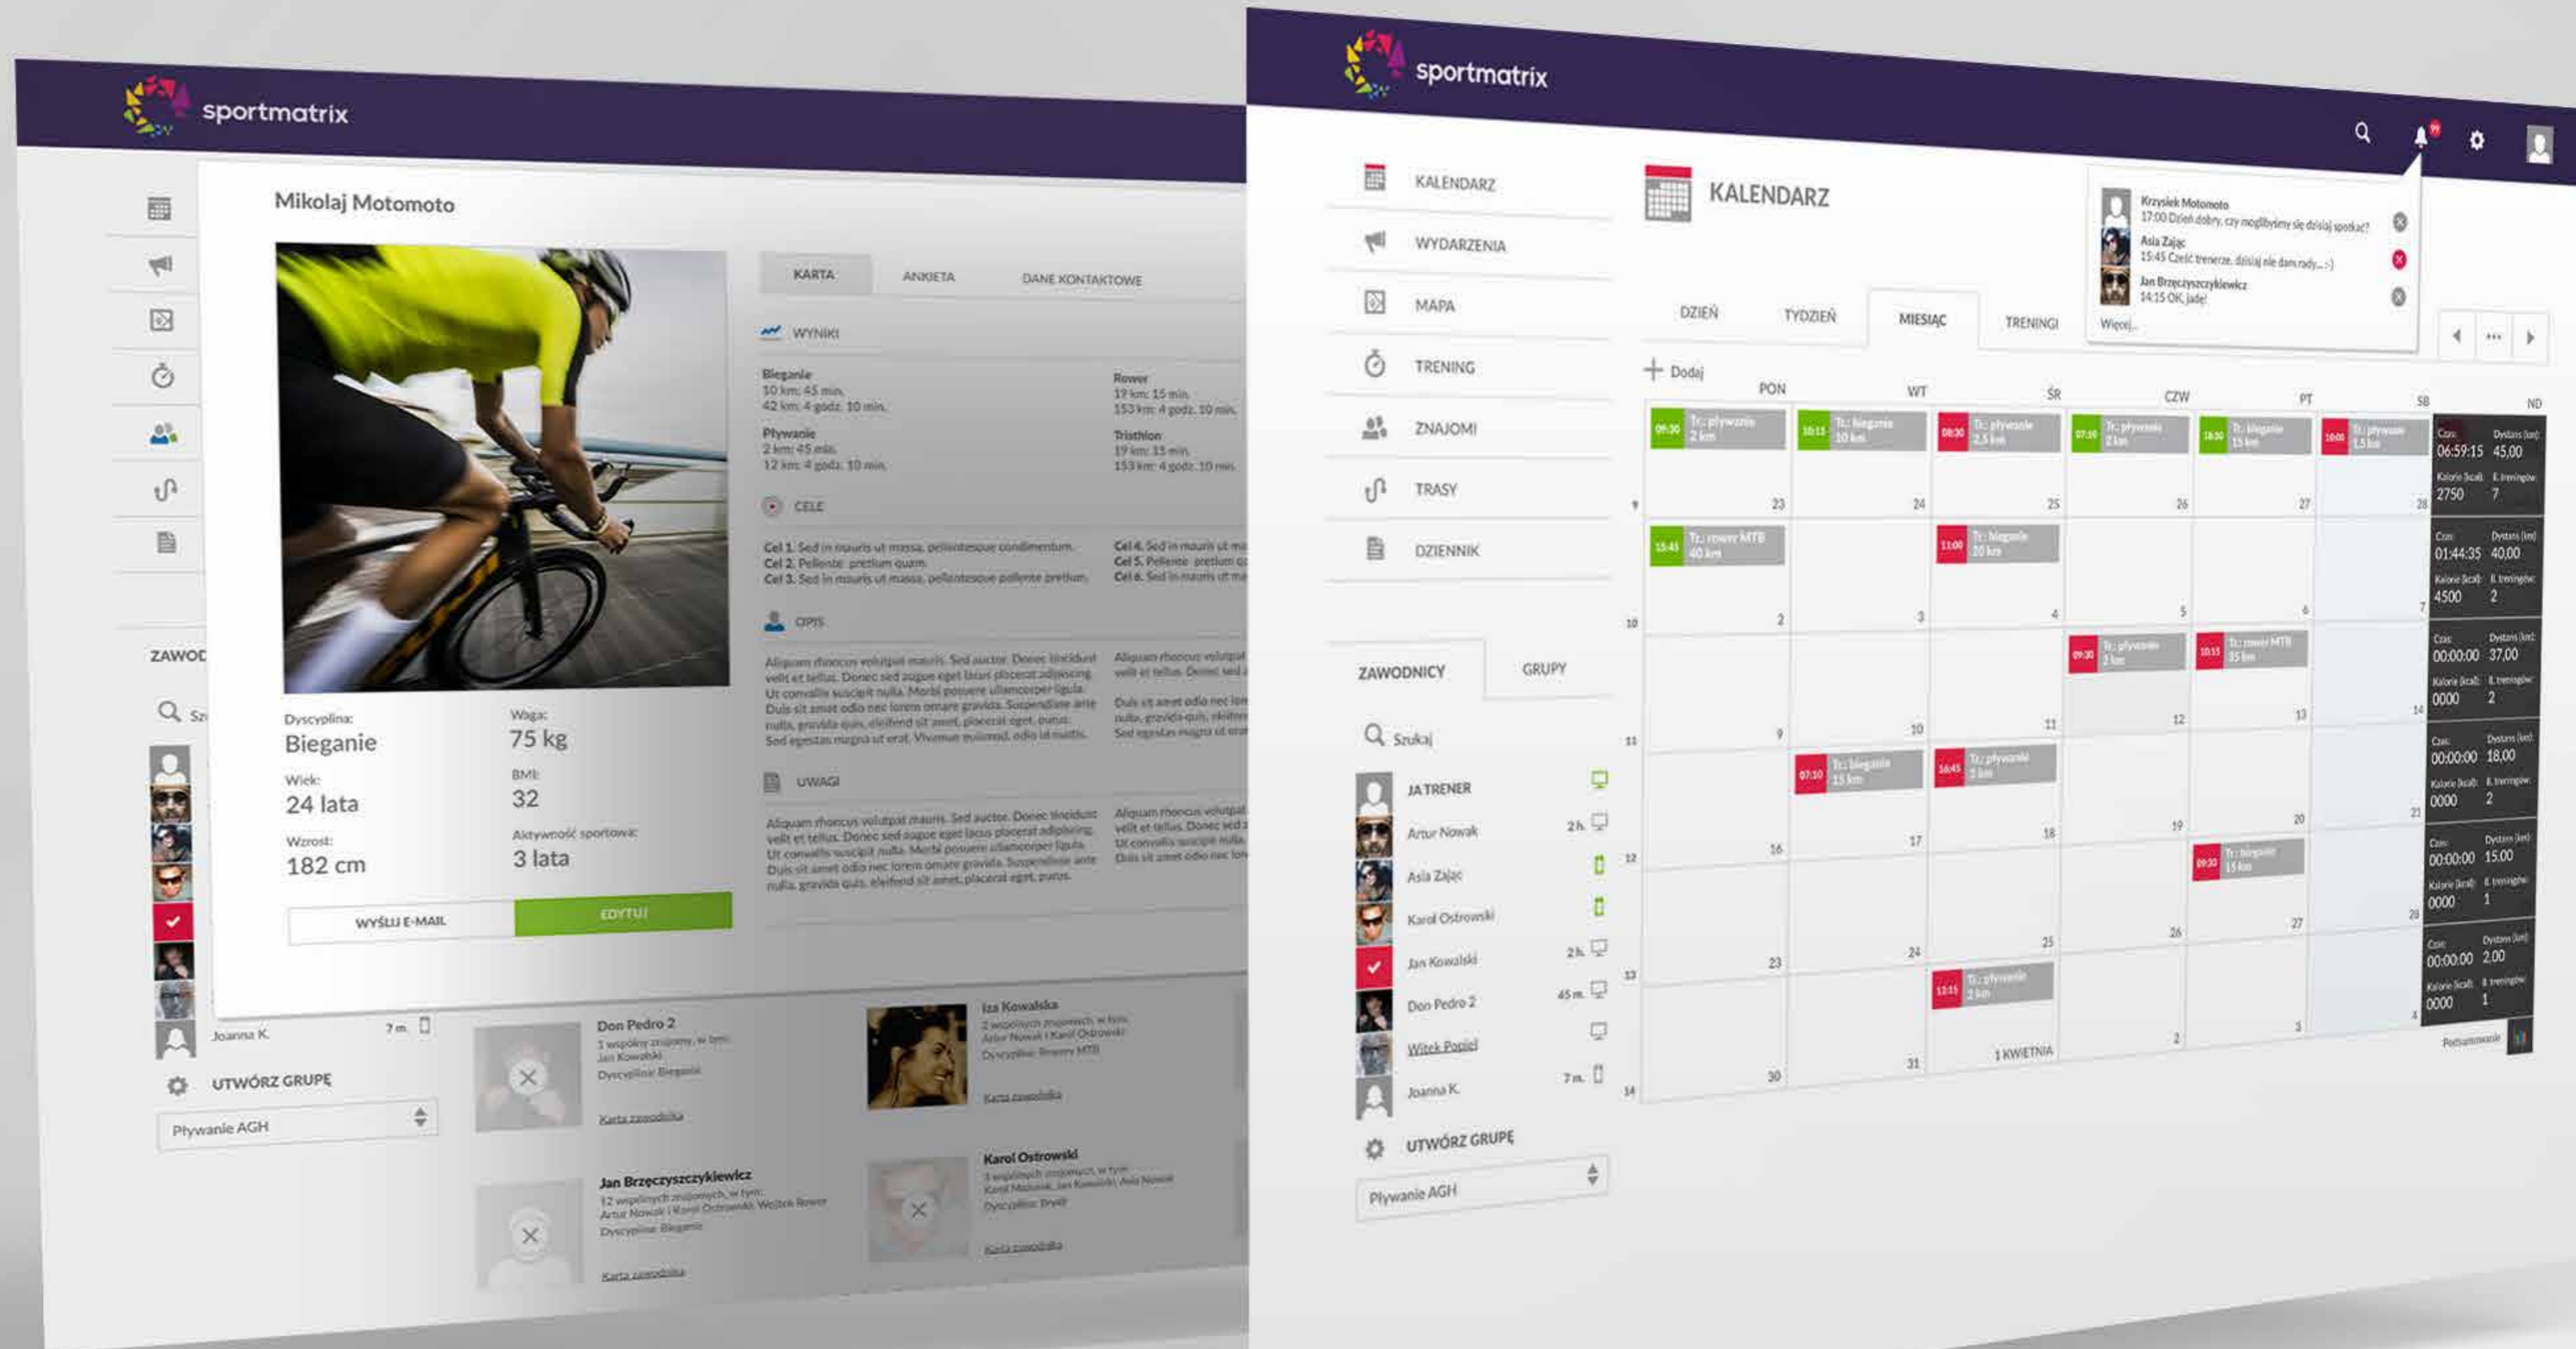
sportmatrix

Mikolaj Motomoto

KARTA ANKIETA DANE KONTAKTOWE

WYNIKI

Bieganie
10 km: 45 min.
42 km: 4 godz. 10 min.

Pływanie
2 km: 45 min.
12 km: 4 godz. 10 min.

Rower
19 km: 15 min.
153 km: 4 godz. 10 min.

Triathlon
19 km: 15 min.
153 km: 4 godz. 10 min.

CELE

Cel 1. Sed in mauris ut massa, pellentesque condimentum.
Cel 2. Pellente pretium quam.
Cel 3. Sed in mauris ut massa, pellentesque pellente pretium.

Cel 4. Sed in mauris ut m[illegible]
Cel 5. Pellente pretium q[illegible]
Cel 6. Sed in mauris ut m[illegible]

OPIS

Aliquam rhoncus volutpat mauris. Sed auctor. Donec tincidunt velit et tellus. Donec sed augue eget lacus placerat adipiscing. Ut convallis suscipit nulla. Morbi posuere ullamcorper ligula. Duis sit amet odio nec lorem ornare gravida. Suspendisse ante nulla, gravida quis, eleifend sit amet, placerat eget, purus. Sed egestas magna ut erat. Vivamus euismod, odio id mattis.

UWAGI

Aliquam rhoncus volutpat mauris. Sed auctor. Donec tincidunt velit et tellus. Donec sed augue eget lacus placerat adipiscing. Ut convallis suscipit nulla. Morbi posuere ullamcorper ligula. Duis sit amet odio nec lorem ornare gravida. Suspendisse ante nulla, gravida quis, eleifend sit amet, placerat eget, purus.

Dyscyplina: Bieganie
Waga: 75 kg
Wiek: 24 lata
BMI: 32
Wzrost: 182 cm
Aktywność sportowa: 3 lata

WYŚLIJ E-MAIL EDYTUJ

ZAWOD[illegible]
Joanna K. 7 m.
UTWÓRZ GRUPĘ
Pływanie AGH

Don Pedro 2
Iza Kowalska
Jan Brzęczyszczykiewicz
Karol Ostrowski
Karta zawodnika

sportmatrix

KALENDARZ
WYDARZENIA
MAPA
TRENING
ZNAJOMI
TRASY
DZIENNIK

KALENDARZ

Krzysiek Motomoto
17:00 Dzień dobry, czy moglibyśmy się dzisiaj spotkać?
Asia Zając
15:45 Cześć trenerze, dzisiaj nie dam rady... :-)
Jan Brzęczyszczykiewicz
14:15 OK, jadę!
Więcej...

DZIEŃ TYDZIEŃ MIESIĄC TRENINGI

Dodaj
PON WT ŚR CZW PT SB ND

ZAWODNICY GRUPY
Szukaj
JA TRENER
Artur Nowak 2 h.
Asia Zając
Karol Ostrowski
Jan Kowalski 2 h.
Don Pedro 2 45 m.
Witek Popiel
Joanna K. 7 m.
UTWÓRZ GRUPĘ
Pływanie AGH

1 KWIETNIA
Podsumowanie